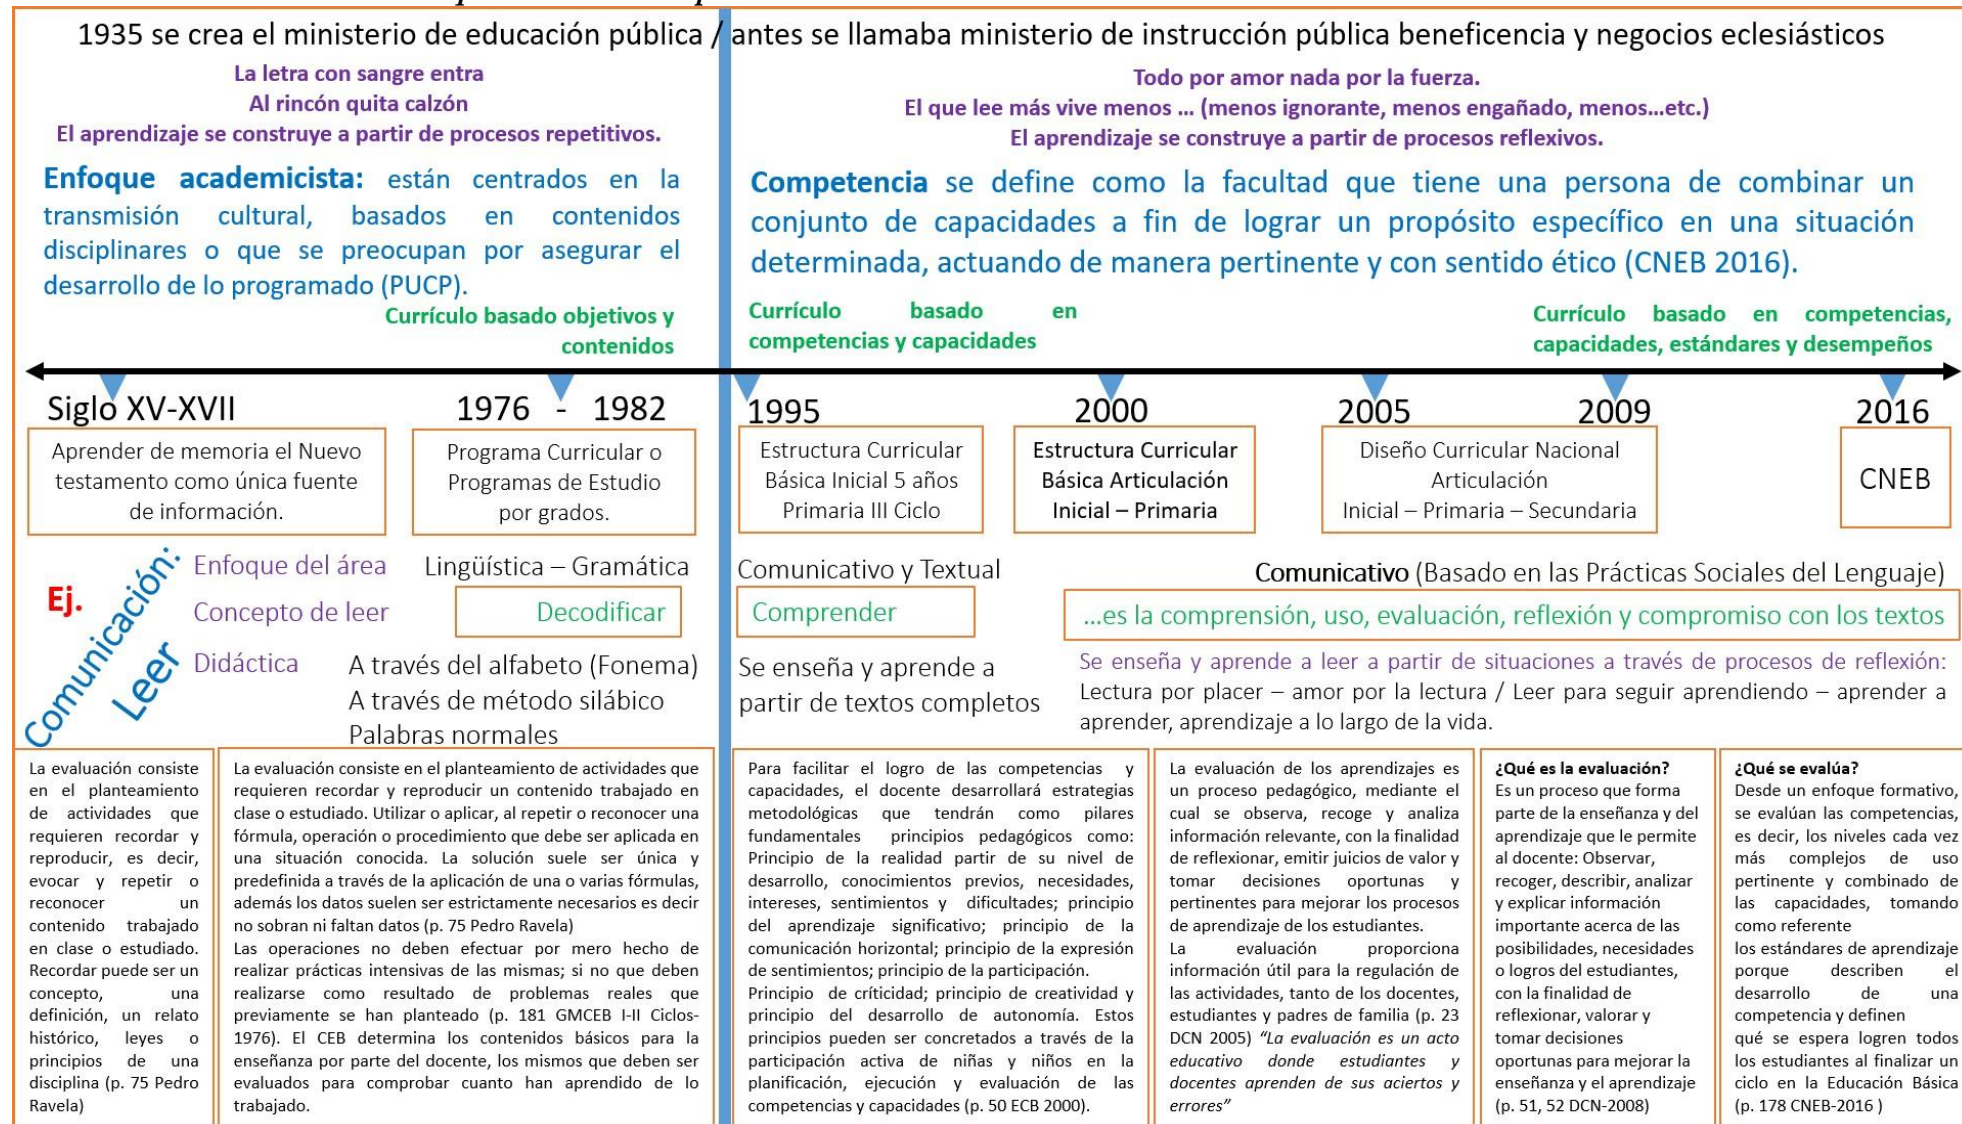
1935 se crea el ministerio de educación pública / antes se llamaba ministerio de instrucción pública beneficencia y negocios eclesiásticos

La letra con sangre entra
Al rincón quita calzón
El aprendizaje se construye a partir de procesos repetitivos.

Enfoque academicista: están centrados en la transmisión cultural, basados en contenidos disciplinares o que se preocupan por asegurar el desarrollo de lo programado (PUCP).

Currículo basado objetivos y contenidos

Todo por amor nada por la fuerza.
El que lee más vive menos ... (menos ignorante, menos engañado, menos...etc.)
El aprendizaje se construye a partir de procesos reflexivos.

Competencia se define como la facultad que tiene una persona de combinar un conjunto de capacidades a fin de lograr un propósito específico en una situación determinada, actuando de manera pertinente y con sentido ético (CNEB 2016).

Currículo basado en competencias y capacidades

Currículo basado en competencias, capacidades, estándares y desempeños

Siglo XV-XVII
Aprender de memoria el Nuevo testamento como única fuente de información.

1976 - 1982
Programa Curricular o Programas de Estudio por grados.

1995
Estructura Curricular Básica Inicial 5 años Primaria III Ciclo

2000
Estructura Curricular Básica Articulación Inicial – Primaria

2005 2009
Diseño Curricular Nacional Articulación Inicial – Primaria – Secundaria

2016
CNEB

Ej. Comunicación: Leer

Enfoque del área
Lingüística – Gramática
Comunicativo y Textual
Comunicativo (Basado en las Prácticas Sociales del Lenguaje)

Concepto de leer
Decodificar
Comprender
...es la comprensión, uso, evaluación, reflexión y compromiso con los textos

Didáctica
A través del alfabeto (Fonema)
A través de método silábico
Palabras normales
Se enseña y aprende a partir de textos completos
Se enseña y aprende a leer a partir de situaciones a través de procesos de reflexión: Lectura por placer – amor por la lectura / Leer para seguir aprendiendo – aprender a aprender, aprendizaje a lo largo de la vida.

La evaluación consiste en el planteamiento de actividades que requieren recordar y reproducir, es decir, evocar y repetir o reconocer un contenido trabajado en clase o estudiado. Recordar puede ser un concepto, una definición, un relato histórico, leyes o principios de una disciplina (p. 75 Pedro Ravela)

La evaluación consiste en el planteamiento de actividades que requieren recordar y reproducir un contenido trabajado en clase o estudiado. Utilizar o aplicar, al repetir o reconocer una fórmula, operación o procedimiento que debe ser aplicada en una situación conocida. La solución suele ser única y predefinida a través de la aplicación de una o varias fórmulas, además los datos suelen ser estrictamente necesarios es decir no sobran ni faltan datos (p. 75 Pedro Ravela)
Las operaciones no deben efectuar por mero hecho de realizar prácticas intensivas de las mismas; si no que deben realizarse como resultado de problemas reales que previamente se han planteado (p. 181 GMCEB I-II Ciclos-1976). El CEB determina los contenidos básicos para la enseñanza por parte del docente, los mismos que deben ser evaluados para comprobar cuanto han aprendido de lo trabajado.

Para facilitar el logro de las competencias y capacidades, el docente desarrollará estrategias metodológicas que tendrán como pilares fundamentales principios pedagógicos como: Principio de la realidad partir de su nivel de desarrollo, conocimientos previos, necesidades, intereses, sentimientos y dificultades; principio del aprendizaje significativo; principio de la comunicación horizontal; principio de la expresión de sentimientos; principio de la participación.
Principio de criticidad; principio de creatividad y principio del desarrollo de autonomía. Estos principios pueden ser concretados a través de la participación activa de niñas y niños en la planificación, ejecución y evaluación de las competencias y capacidades (p. 50 ECB 2000).

La evaluación de los aprendizajes es un proceso pedagógico, mediante el cual se observa, recoge y analiza información relevante, con la finalidad de reflexionar, emitir juicios de valor y tomar decisiones oportunas y pertinentes para mejorar los procesos de aprendizaje de los estudiantes.
La evaluación proporciona información útil para la regulación de las actividades, tanto de los docentes, estudiantes y padres de familia (p. 23 DCN 2005) "La evaluación es un acto educativo donde estudiantes y docentes aprenden de sus aciertos y errores"

¿Qué es la evaluación?
Es un proceso que forma parte de la enseñanza y del aprendizaje que le permite al docente: Observar, recoger, describir, analizar y explicar información importante acerca de las posibilidades, necesidades o logros del estudiantes, con la finalidad de reflexionar, valorar y tomar decisiones oportunas para mejorar la enseñanza y el aprendizaje (p. 51, 52 DCN-2008)

¿Qué se evalúa?
Desde un enfoque formativo, se evalúan las competencias, es decir, los niveles cada vez más complejos de uso pertinente y combinado de las capacidades, tomando como referente los estándares de aprendizaje porque describen el desarrollo de una competencia y definen qué se espera logren todos los estudiantes al finalizar un ciclo en la Educación Básica (p. 178 CNEB-2016 )